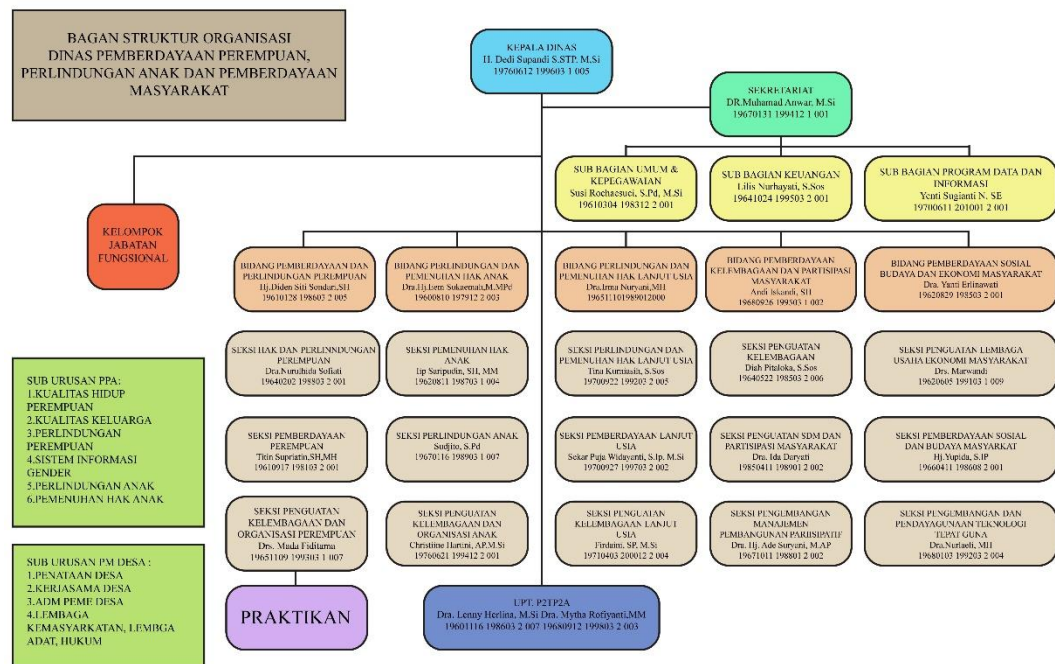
BAGAN STRUKTUR ORGANISASI DINAS PEMBERDAYAAN PEREMPUAN, PERLINDUNGAN ANAK DAN PEMBERDAYAAN MASYARAKAT

KEPALA DINAS
H. Dedi Supandi S.STP. M.Si
19760612 199603 1 005

SEKRETARIAT
DR.Muhamad Anwar. M.Si
19670131 199412 1 001

SUB BAGIAN UMUM & KEPEGAWAIAN
Susi Rochaesuci, S.Pd, M.Si
19610304 198312 2 001

SUB BAGIAN KEUANGAN
Lilis Nurhayati, S.Sos
19641024 199503 2 001

SUB BAGIAN PROGRAM DATA DAN INFORMASI
Yenti Suganti N. SE
19700611 201001 2 001

KELOMPOK JABATAN FUNGSIONAL

BIDANG PEMBERDAYAAN DAN PERLINDUNGAN PEREMPUAN
Hj.Diden Siti Sendari,SH
19610128 198603 2 005

BIDANG PERLINDUNGAN DAN PEMENUHAN HAK ANAK
Dra.Hj.Leni Sokaemah,M.MPd
19600810 197912 2 003

BIDANG PERLINDUNGAN DAN PEMENUHAN HAK LANJUT USIA
Dra.Irma Nuryani,MH
19651101989012000

BIDANG PEMBERDAYAAN KELEMBAGAAN DAN PARTISIPASI MASYARAKAT
Andi Iskandi, SH
19680926 199303 1 002

BIDANG PEMBERDAYAAN SOSIAL BUDAYA DAN EKONOMI MASYARAKAT
Dra. Yanti Erlinawati
19620829 198503 2 001

SEKSI HAK DAN PERLINDUNGAN PEREMPUAN
Dra.Nurulhida Sofiati
19640202 199803 2 001

SEKSI PEMENUHAN HAK ANAK
Iip Saripudin, SH, MM
19620811 198703 1 004

SEKSI PERLINDUNGAN DAN PEMENUHAN HAK LANJUT USIA
Tina Kurniasih, S.Sos
19700922 199203 2 005

SEKSI PENGUATAN KELEMBAGAAN
Diah Pitaloka, S.Sos
19640522 198503 2 006

SEKSI PENGUATAN LEMBAGA USAHA EKONOMI MASYARAKAT
Drs. Marwandi
19620605 199103 1 009

SUB URUSAN PPA:
1.KUALITAS HIDUP PEREMPUAN
2.KUALITAS KELUARGA
3.PERLINDUNGAN PEREMPUAN
4.SISTEM INFORMASI GENDER
5.PERLINDUNGAN ANAK
6.PEMENUHAN HAK ANAK

SEKSI PEMBERDAYAAN PEREMPUAN
Titin Supriatin,SH,MH
19610917 198103 2 001

SEKSI PERLINDUNGAN ANAK
Sudjito, S.Pd
19670116 198903 1 007

SEKSI PEMBERDAYAAN LANJUT USIA
Sekar Puja Widayanti, S.Ip. M.Si
19700927 199703 2 002

SEKSI PENGUATAN SDM DAN PARTISIPASI MASYARAKAT
Dra. Ida Daryati
19850411 198901 2 002

SEKSI PEMBERDAYAAN SOSIAL DAN BUDAYA MASYARAKAT
Hj.Yupida, S.IP
19660411 198608 2 001

SEKSI PENGUATAN KELEMBAGAAN DAN ORGANISASI PEREMPUAN
Drs. Muda Fajitama
19651109 199303 1 007

SEKSI PENGUATAN KELEMBAGAAN DAN ORGANISASI ANAK
Christine Hartini, A.P.M.Si
19760621 199412 2 001

SEKSI PENGUATAN KELEMBAGAAN LANJUT USIA
Firdaini, SP, M.Si
19710403 200012 2 004

SEKSI PENGEMBANGAN MANAJEMEN PEMBANGUNAN PARTISIPATIF
Dra. Hj. Ade Suryani, M.AP
19671011 198801 2 002

SEKSI PENGEMBANGAN DAN PENDAYAGUNAAN TEKNOLOGI TEPAT GUNA
Dra.Nurlaeli, MH
19680105 199203 2 004

SUB URUSAN PM DESA :
1.PENATAAN DESA
2.KERJASAMA DESA
3.ADM PEME DESA
4.LEMBAGA KEMASYARKATAN, LEMBGA ADAT, HUKUM

PRAKTIKAN

UPT. P2TP2A
Dra. Lenny Herlina, M.Si Dra. Mytha Rofiyanti,MM
19601116 198603 2 007 19680912 199803 2 003